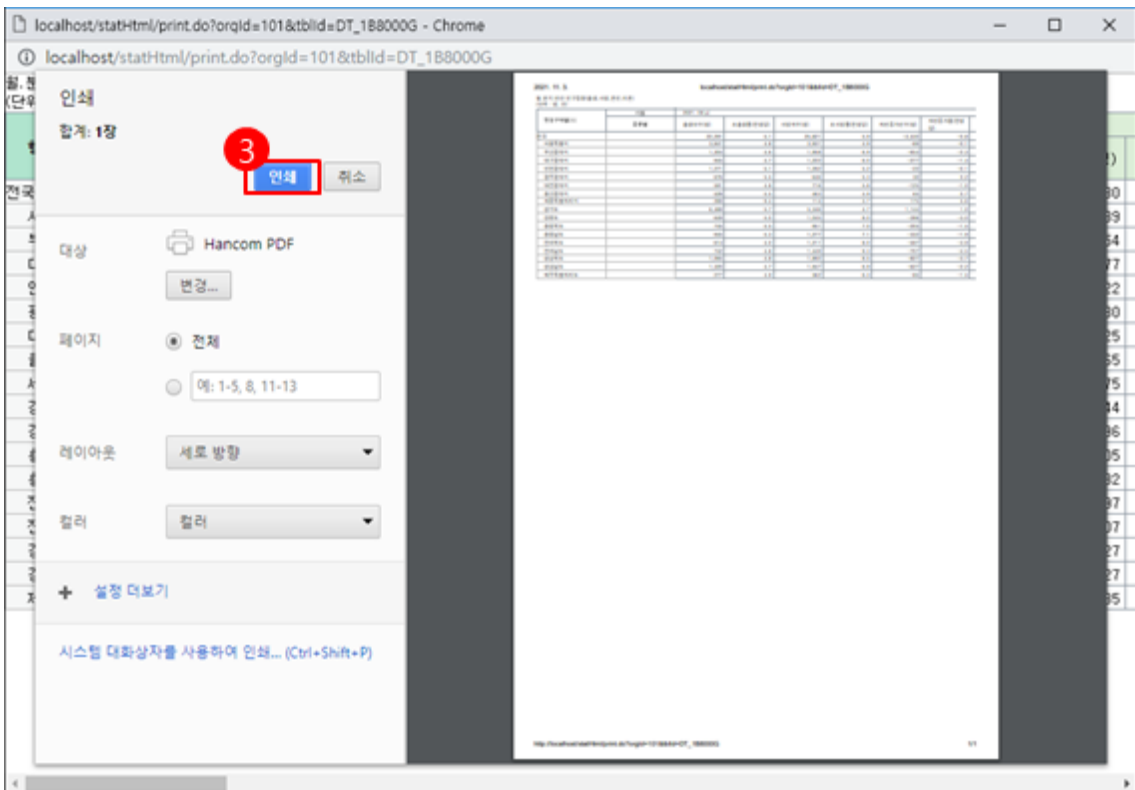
localhost/statHtml/print.do?orgId=101&tblId=DT_1B8000G - Chrome

localhost/statHtml/print.do?orgId=101&tblId=DT_1B8000G

인쇄

합계: 1장

3

인쇄

취소

대상

Hancom PDF

변경...

페이지

전체

예: 1-5, 8, 11-13

레이아웃

세로 방향

컬러

컬러

설정 더보기

시스템 대화상자를 사용하여 인쇄... (Ctrl+Shift+P)

2021. 11. 3.

localhost/statHtml/print.do?orgId=101&tblId=DT_1B8000G

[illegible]

http://localhost/statHtml/print.do?orgId=101&tblId=DT_1B8000G

1/1

30
39
54
77
22
30
25
55
75
44
36
05
32
97
07
27
27
35